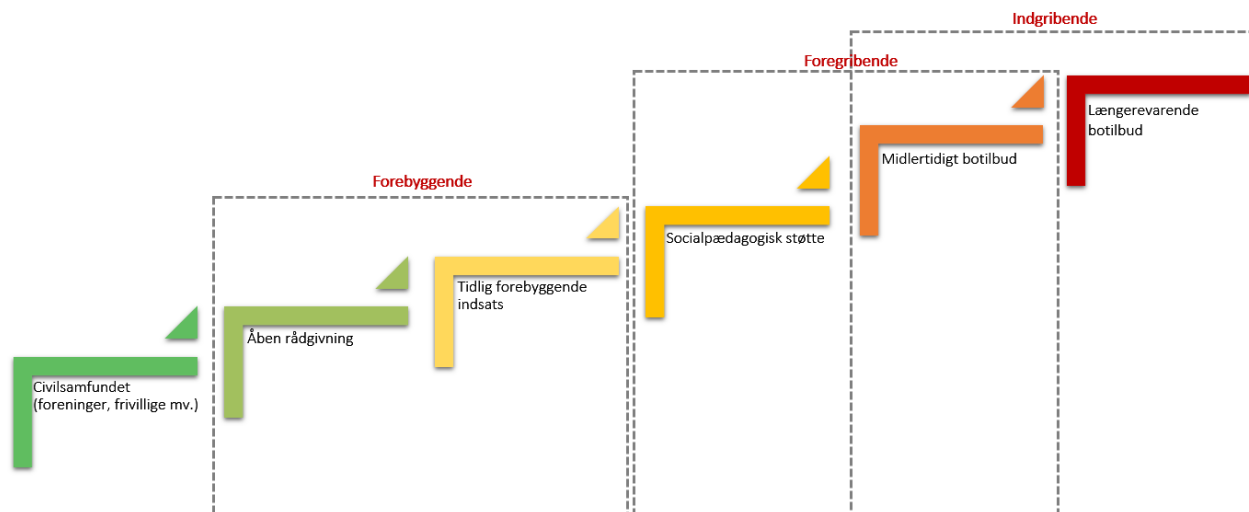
Indgribende

Foregribende

Forebyggende

Længerevarende botilbud

Midlertidigt botilbud

Socialpædagogisk støtte

Tidlig forebyggende indsats

Åben rådgivning

Civilsamfundet (foreninger, frivillige mv.)